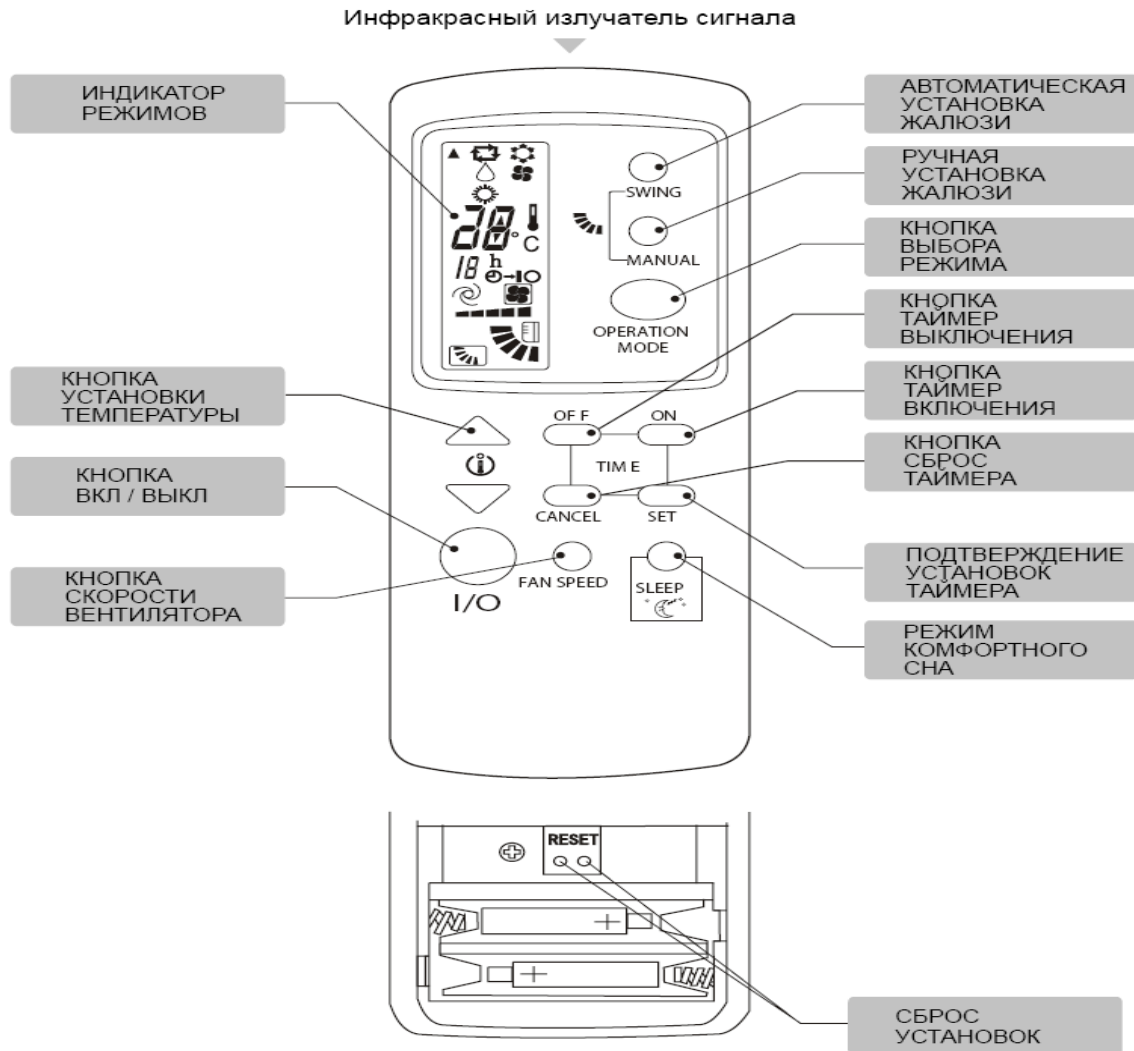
Инфракрасный излучатель сигнала

ИНДИКАТОР РЕЖИМОВ

АВТОМАТИЧЕСКАЯ УСТАНОВКА ЖАЛЮЗИ

РУЧНАЯ УСТАНОВКА ЖАЛЮЗИ

КНОПКА ВЫБОРА РЕЖИМА

КНОПКА ТАЙМЕР ВЫКЛЮЧЕНИЯ

КНОПКА УСТАНОВКИ ТЕМПЕРАТУРЫ

КНОПКА ТАЙМЕР ВКЛЮЧЕНИЯ

КНОПКА СБРОС ТАЙМЕРА

КНОПКА ВКЛ / ВЫКЛ

КНОПКА СКОРОСТИ ВЕНТИЛЯТОРА

ПОДТВЕРЖДЕНИЕ УСТАНОВОК ТАЙМЕРА

РЕЖИМ КОМФОРТНОГО СНА

20 °C

18 h

SWING

MANUAL

OPERATION MODE

OF F

ON

TIM E

CANCEL

SET

FAN SPEED

SLEEP

I/O

RESET

СБРОС УСТАНОВОК